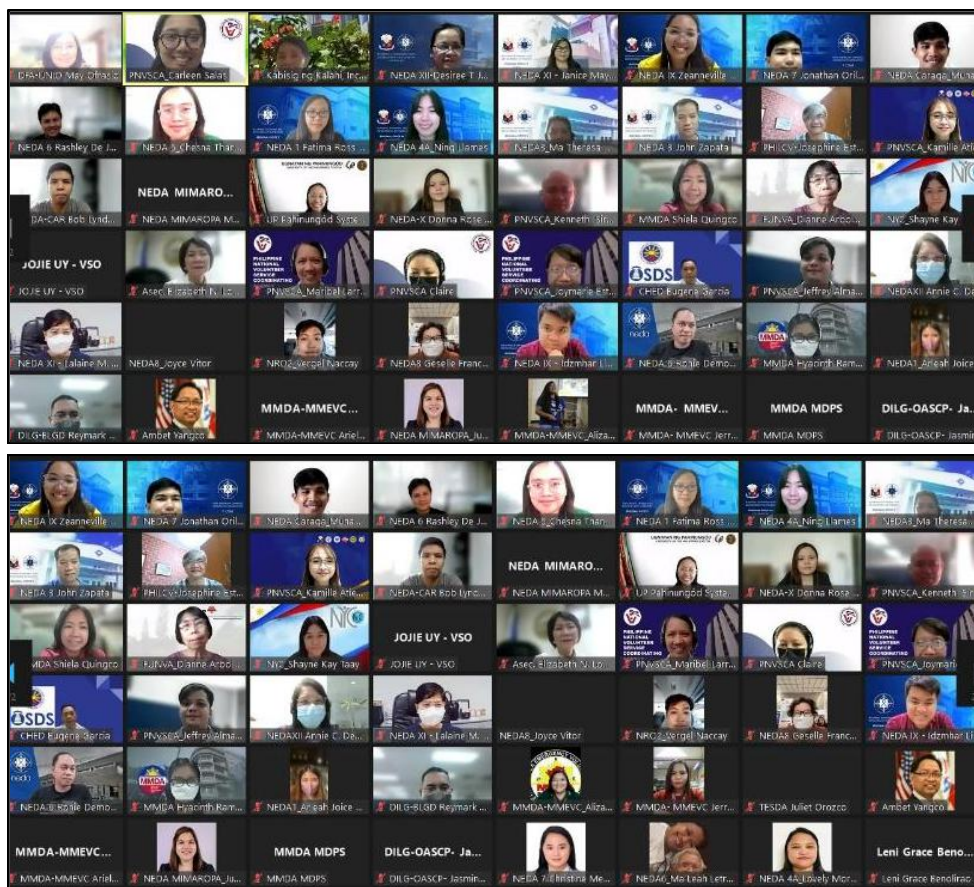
DHA-UNID May Ofnas
PNVSCA_Carleen Salat
Kabisig ng Kalahi, Inc.
NEDA XII-Desiree T J...
NEDA XI - Janice May...
NEDA IX Zeanneville
NEDA 7 Jonathan Oril...
NEDA Caraga_Muna...
NEDA 6 Rashley De J...
NEDA 5_Chesna Thar...
NEDA 1 Fatima Ross...
NEDA 4A_Ning Llamas
NEDA8_Ma Theresa...
NEDA 3 John Zapata
PHILCV-Josephine Est...
PNVSCA_Kamille Arie...
DA-CAR Bob Lynd...
NEDA MIMARO...
NEDA MIMAROPA M...
UP Pahinungod Syst...
NEDA-X Donna Rose...
PNVSCA_Kenneth Sir...
MMDA Shiela Quingco
FJNVA_Dianne Arbo...
NYC_Shayne Kay
JOJIE UY - VSO
JOJIE UY - VSO
Asec. Elizabeth N. Lo...
PNVSCA_Maribel Larr...
PNVSCA Claire
PNVSCA_Joymarie Est...
CHED Eugena Garcia
PNVSCA_Jeffrey Alma...
NEDAXII Annie C. De...
NEDA XI - Lalaine M...
NEDA8_Joyce Vitor
NRO2_Vergel Naccay
NEDA8 Geselle Franc...
NEDA IX - Idzmhar I...
NEDA 8 Rolle Demo...
MMDA Hyacinth Ram...
NEDA1_Arleah Joice...
DILG-BLGD Reymark...
Ambet Yangco
MMDA-MMEVC...
MMDA-MMEVC Ariel...
NEDA MIMAROPA_Ju...
MMDA-MMEVC_Aliza...
MMDA- MMEV...
MMDA- MMEVC Jerr...
MMDA MDPS
MMDA MDPS
DILG-OASCP- Ja...
DILG-OASCP- Jasmin...

NEDA IX Zeanneville
NEDA 7 Jonathan Oril...
NEDA Caraga_Muna...
NEDA 6 Rashley De J...
NEDA 5_Chesna Thar...
NEDA 1 Fatima Ross...
NEDA 4A_Ning Llames
NEDA8_Ma Theresa...
NEDA 3 John Zapata
PHILCV-Josephine Est...
PNVSCA_Kamille Arie...
NEDA-CAR Bob Lynd...
NEDA MIMARO...
NEDA MIMAROPA M...
UP Pahinungod Syste...
NEDA-X Donna Rose...
PNVSCA_Kenneth Sir...
MMDA Shiela Quingco
FJNVA_Dianne Arbo...
NYC_Shayne Kay Taay
JOJIE UY - VSO
JOJIE UY - VSO
Asec. Elizabeth N. Lo...
PNVSCA_Maribel Larr...
PNVSCA Claire
PNVSCA_Joymari...
CHED Eugena Garcia
PNVSCA_Jeffrey Alma...
NEDAXII Annie C. De...
NEDA XI - Lalaine M...
NEDA8_Joyce Vitor
NRO2_Vergel Naccay
NEDA8 Geselle Franc...
NEDA IX - Idzmhar I...
NEDA 8 Rolle Demo...
MMDA Hyacinth Ram...
NEDA1_Arleah Joice...
DILG-BLGD Reymark...
MMDA-MMEVC_Aliza...
MMDA- MMEVC Jerr...
TESDA Juliet Orozco
Ambet Yangco
MMDA-MMEVC...
MMDA-MMEVC Ariel...
NEDA MIMAROPA_Ju...
MMDA MDPS
MMDA MDPS
DILG-OASCP- Ja...
DILG-OASCP- Jasmin...
NEDA 7 Christina Me...
NEDA6_Ma Leah Letr...
NEDA 4A_Lovely Mor...
Leni Grace Beno...
Leni Grace Benolirao